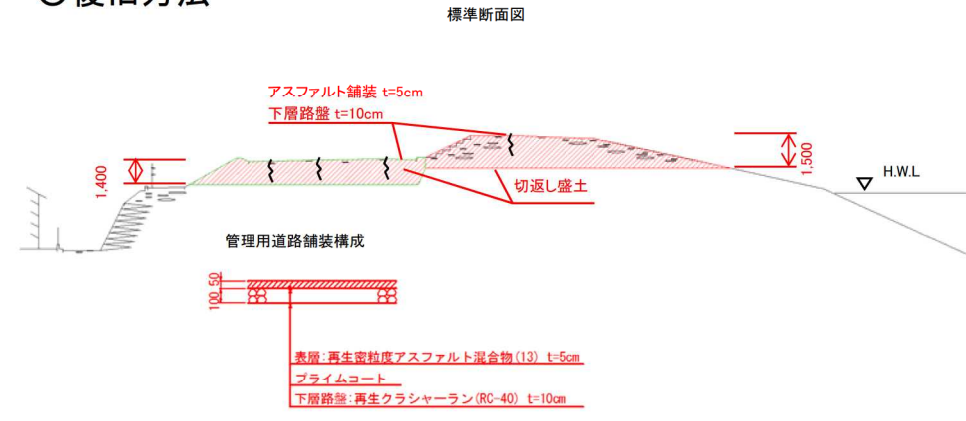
②復旧方法

標準断面図

アスファルト舗装 t=5cm
下層路盤 t=10cm

1,400

1,500

H.W.L

切返し盛土

管理用道路舗装構成

50
100

表層:再生密粒度アスファルト混合物(13) t=5cm
プライムコート
下層路盤:再生クラシャーラン(RC-40) t=10cm